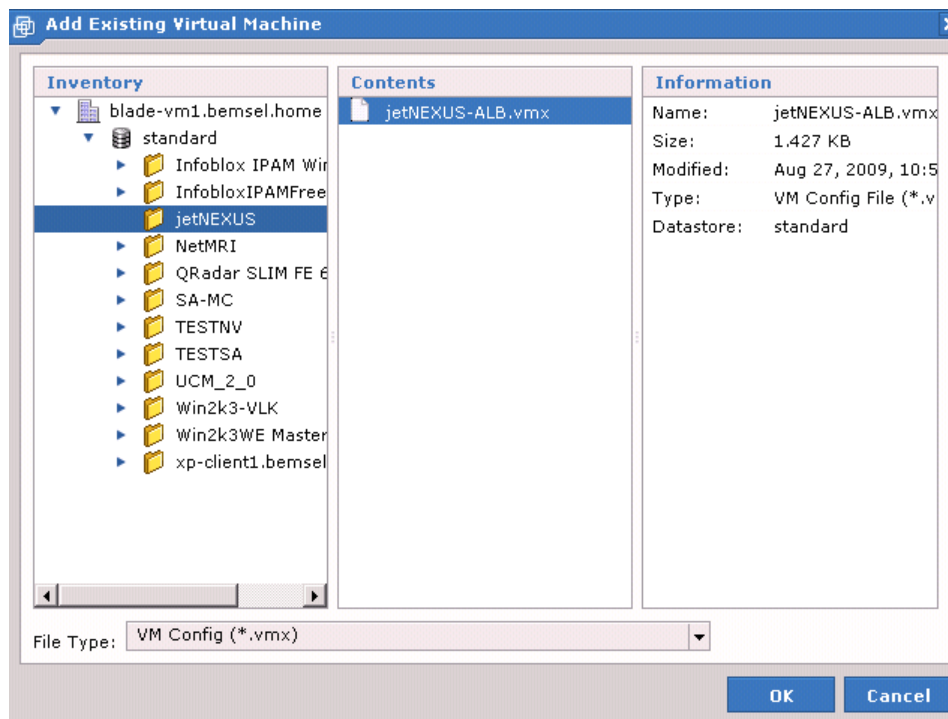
Add Existing Virtual Machine

Inventory

blade-vm1.bemsel.home
standard
Infoblox IPAM Wir
InfobloxIPAMFree
jetNEXUS
NetMRI
QRadar SLIM FE 6
SA-MC
TESTNV
TESTSA
UCM_2_0
Win2k3-VLK
Win2k3WE Master
xp-client1.bemsel

Contents

jetNEXUS-ALB.vmx

Information

| Name: | jetNEXUS-ALB.vmx |
|---|---|
| Size: | 1.427 KB |
| Modified: | Aug 27, 2009, 10:5 |
| Type: | VM Config File (*.v |
| Datastore: | standard |

File Type: VM Config (*.vmx)

OK Cancel